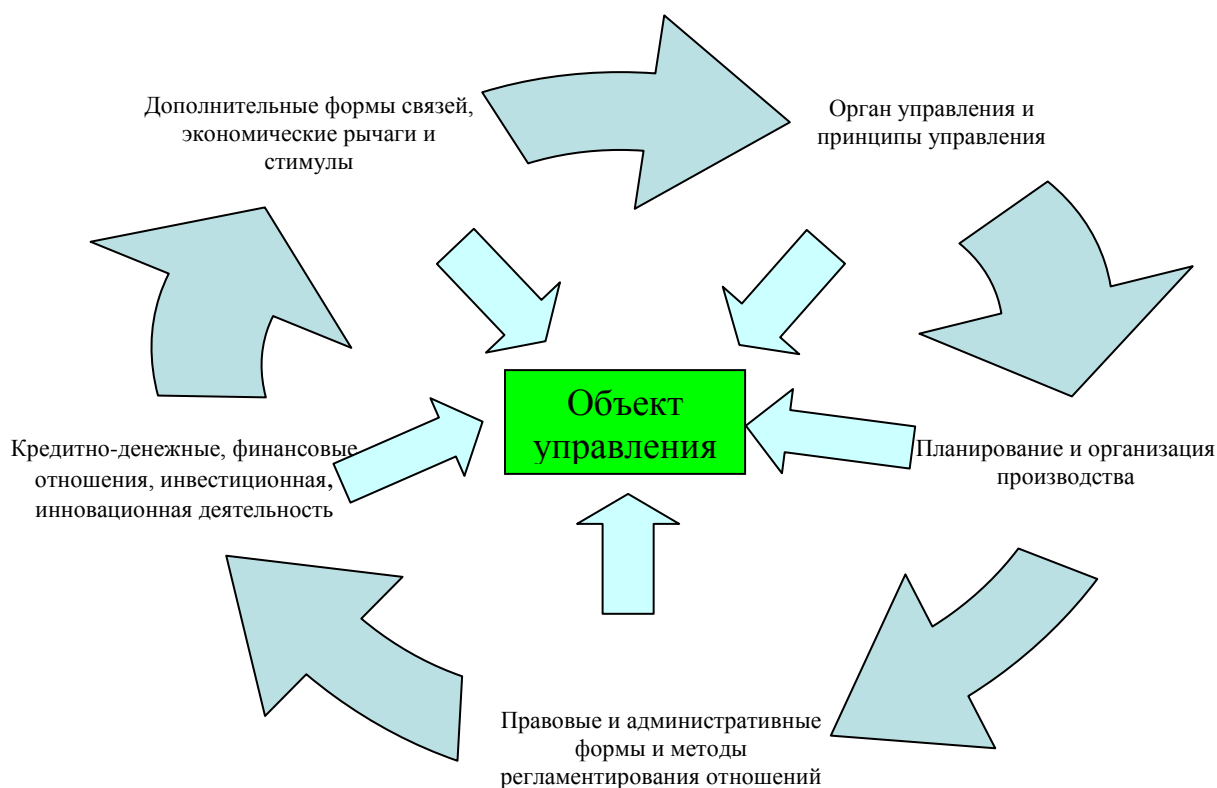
Дополнительные формы связей, экономические рычаги и стимулы

Орган управления и принципы управления

Объект управления

Кредитно-денежные, финансовые отношения, инвестиционная, инновационная деятельность

Планирование и организация производства

Правовые и административные формы и методы регламентирования отношений